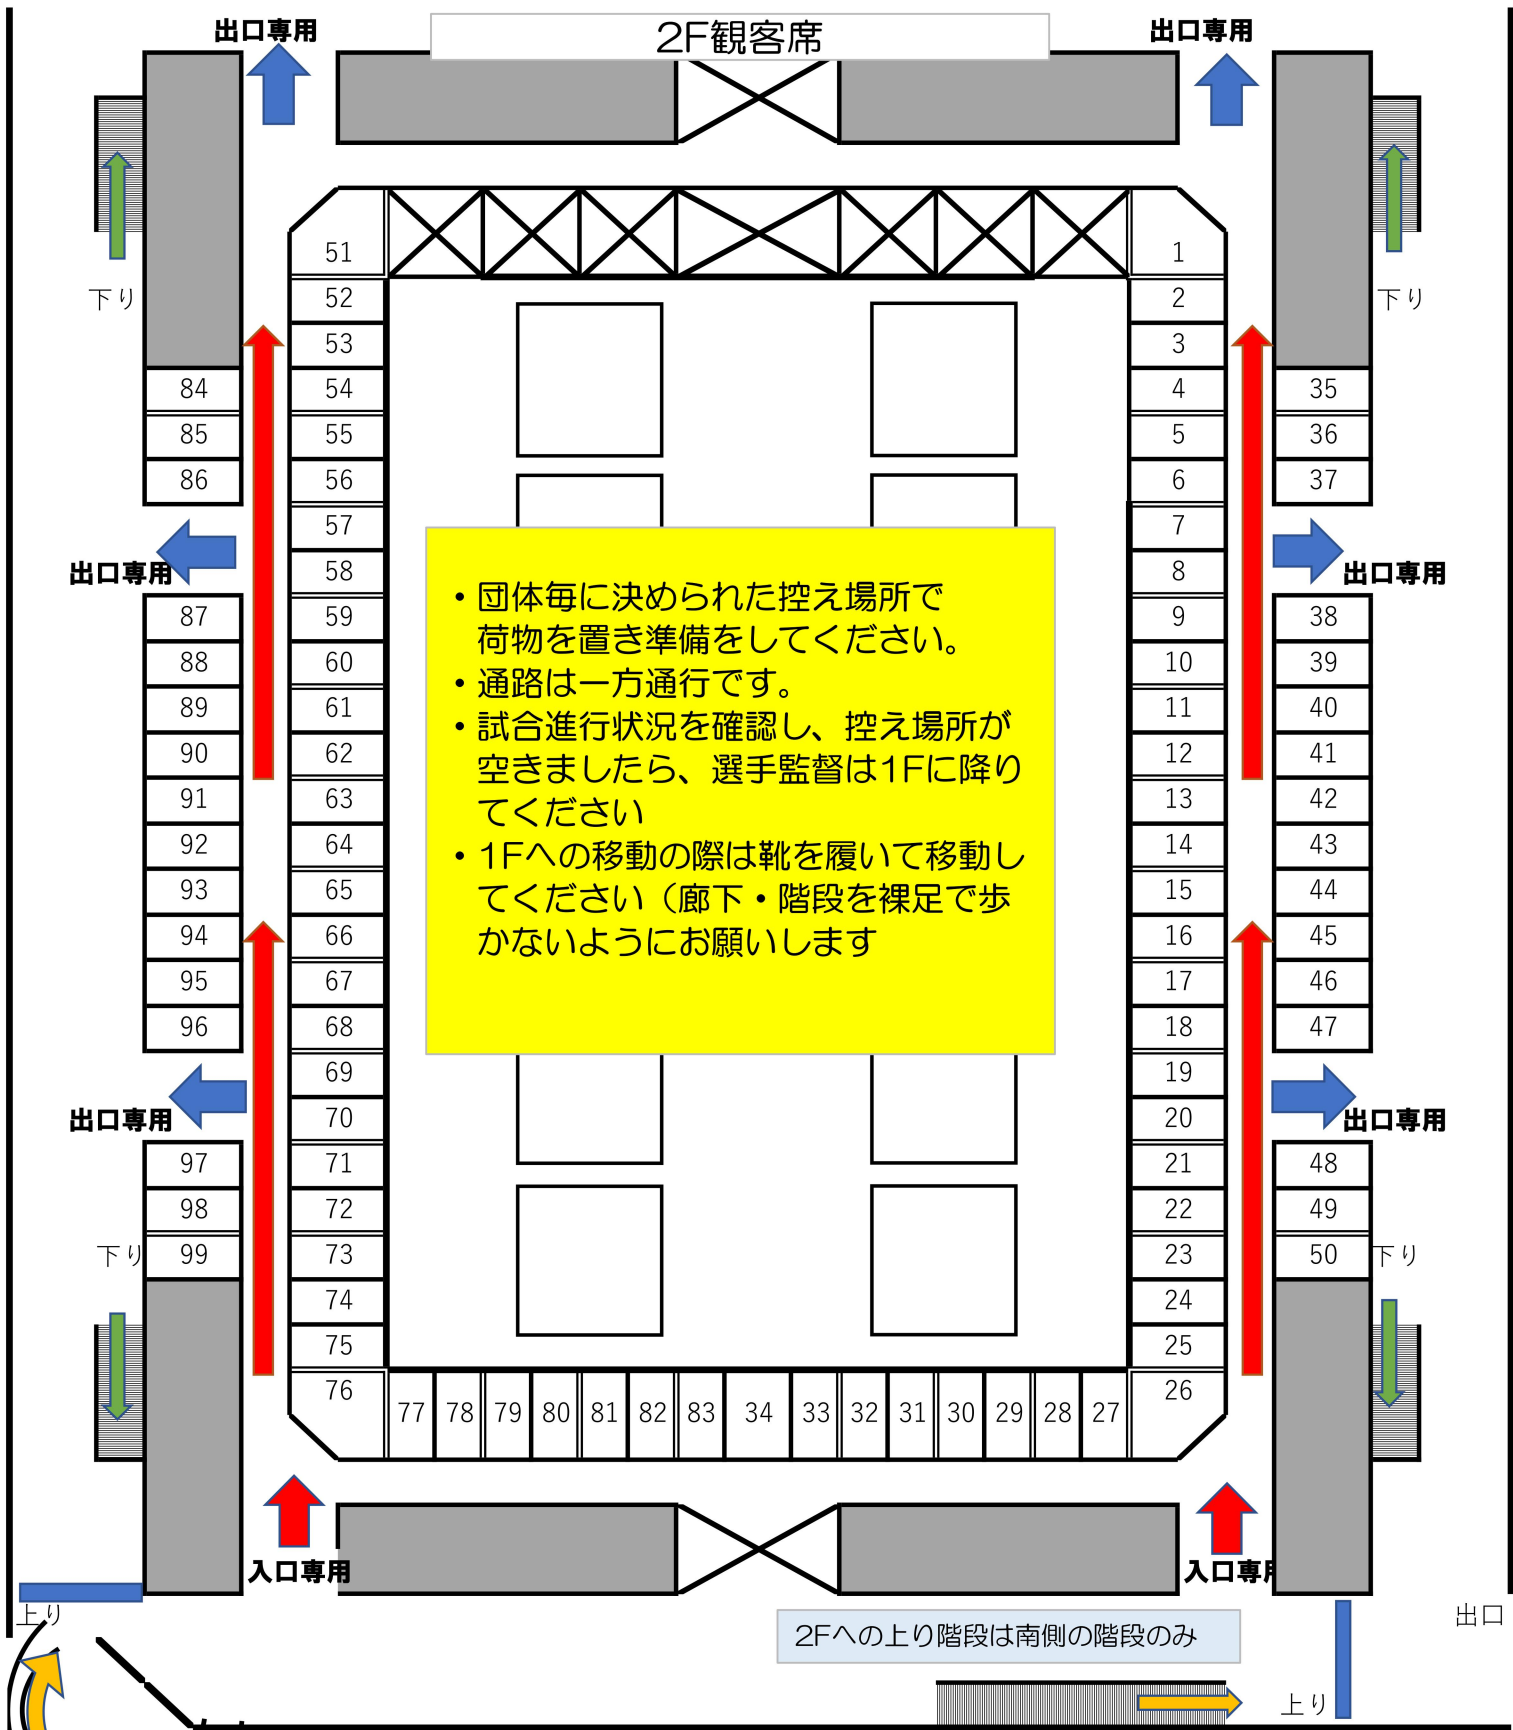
2F観客席

出口専用

出口専用

下り

下り

51
52
53
54
55
56
57
58
59
60
61
62
63
64
65
66
67
68
69
70
71
72
73
74
75
76

1
2
3
4
5
6
7
8
9
10
11
12
13
14
15
16
17
18
19
20
21
22
23
24
25
26

84
85
86

出口専用

87
88
89
90
91
92
93
94
95
96

出口専用

97
98
下り 99

35
36
37

出口専用

38
39
40
41
42
43
44
45
46
47

出口専用

48
49
50 下り

• 団体毎に決められた控え場所で荷物を置き準備をしてください。
• 通路は一方通行です。
• 試合進行状況を確認し、控え場所が空きましたら、選手監督は1Fに降りてください
• 1Fへの移動の際は靴を履いて移動してください（廊下・階段を裸足で歩かないようにお願いします

77 78 79 80 81 82 83 34 33 32 31 30 29 28 27

入口専用

入口専用

上り

2Fへの上り階段は南側の階段のみ

出口

上り